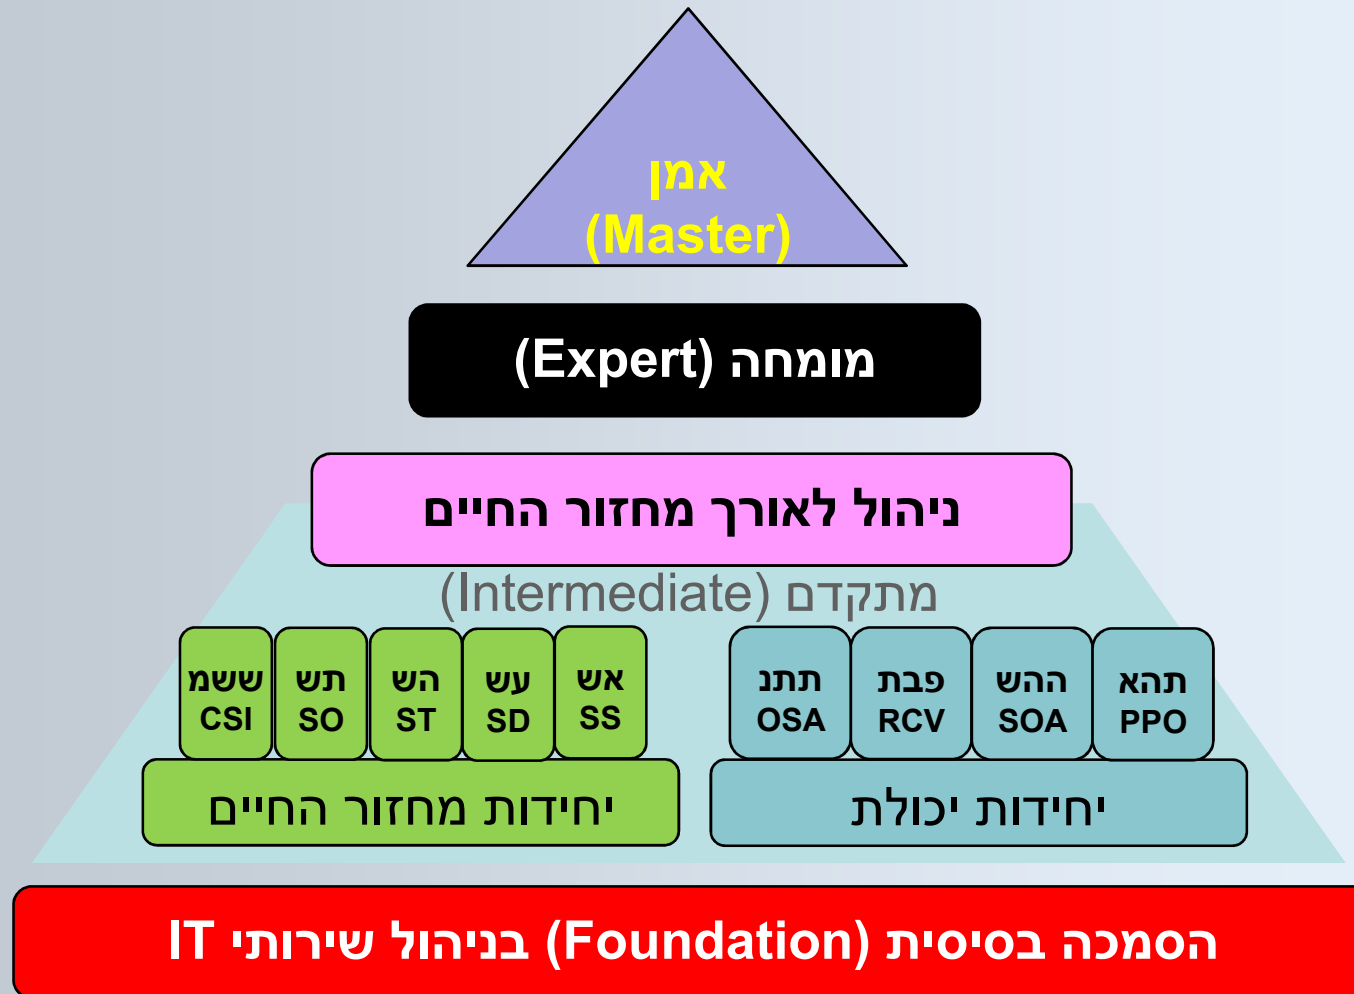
אמן
(Master)

מומחה (Expert)

ניהול לאורך מחזור החיים

מתקדם (Intermediate)

אש
SS

עש
SD

הש
ST

תש
SO

ששמ
CSI

יחידות מחזור החיים

תהא
PPO

ההש
SOA

פבת
RCV

תתנ
OSA

יחידות יכולת

הסמכה בסיסית (Foundation) בניהול שירותי IT